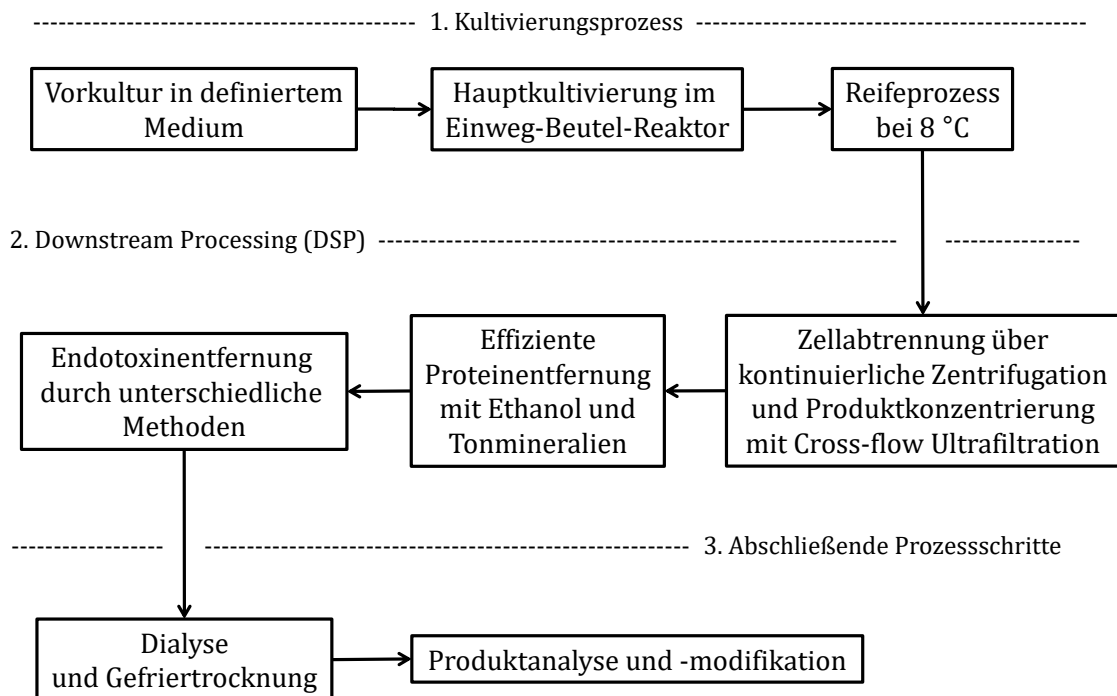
1. Kultivierungsprozess

Vorkultur in definiertem Medium

Hauptkultivierung im Einweg-Beutel-Reaktor

Reifeprozess bei 8 °C

2. Downstream Processing (DSP)

Zellabtrennung über kontinuierliche Zentrifugation und Produktkonzentrierung mit Cross-flow Ultrafiltration

Effiziente Proteinentfernung mit Ethanol und Tonmineralien

Endotoxinentfernung durch unterschiedliche Methoden

3. Abschließende Prozessschritte

Dialyse und Gefriertrocknung

Produktanalyse und -modifikation